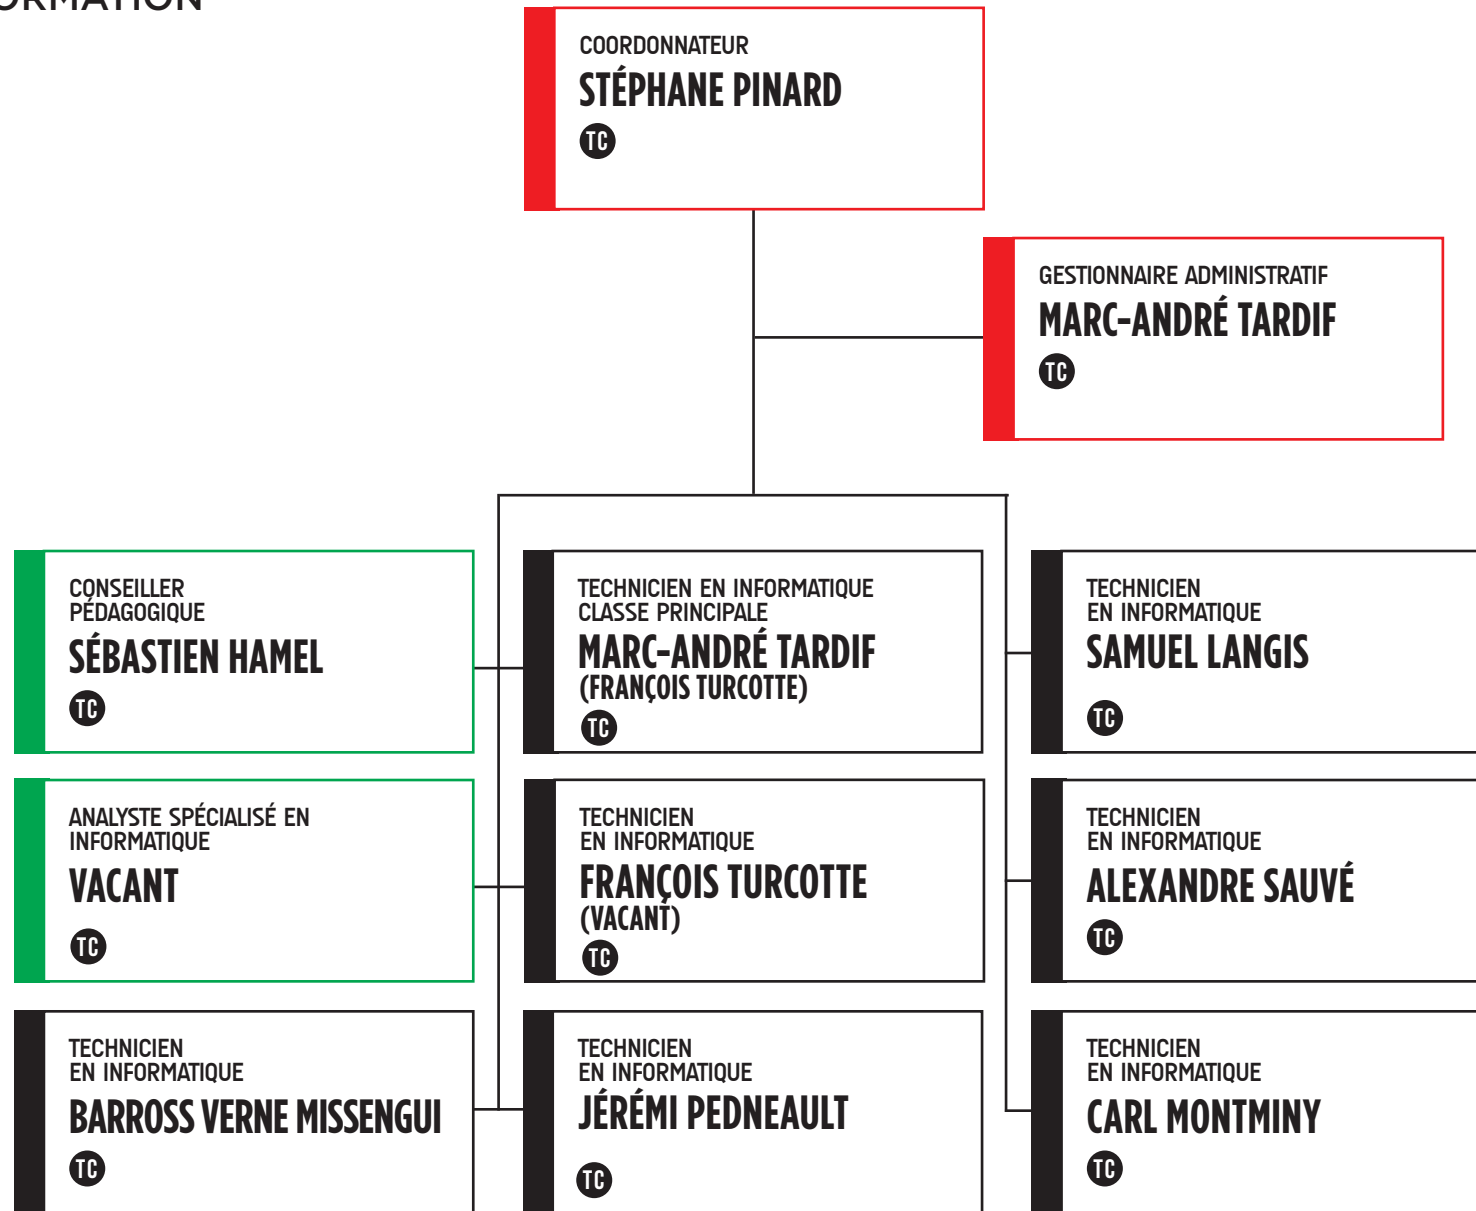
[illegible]RMATION

COORDONNATEUR
STÉPHANE PINARD
TC

GESTIONNAIRE ADMINISTRATIF
MARC-ANDRÉ TARDIF
TC

CONSEILLER PÉDAGOGIQUE
SÉBASTIEN HAMEL
TC

TECHNICIEN EN INFORMATIQUE CLASSE PRINCIPALE
MARC-ANDRÉ TARDIF
(FRANÇOIS TURCOTTE)
TC

TECHNICIEN EN INFORMATIQUE
SAMUEL LANGIS
TC

ANALYSTE SPÉCIALISÉ EN INFORMATIQUE
VACANT
TC

TECHNICIEN EN INFORMATIQUE
FRANÇOIS TURCOTTE
(VACANT)
TC

TECHNICIEN EN INFORMATIQUE
ALEXANDRE SAUVÉ
TC

TECHNICIEN EN INFORMATIQUE
BARROSS VERNE MISSENGUI
TC

TECHNICIEN EN INFORMATIQUE
JÉRÉMI PEDNEAULT
TC

TECHNICIEN EN INFORMATIQUE
CARL MONTMINY
TC